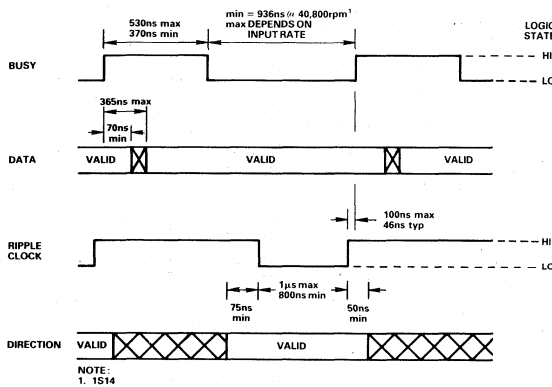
530ns max
370ns min

min = 936ns @ 40,800rpm$^1$
max DEPENDS ON
INPUT RATE

LOGIC
STATE

BUSY

HI

LO

365ns max

70ns
min

DATA

VALID

VALID

VALID

100ns max
46ns typ

RIPPLE
CLOCK

HI

LO

1µs max
800ns min

75ns
min

50ns
min

DIRECTION

VALID

VALID

NOTE:
1. 1S14